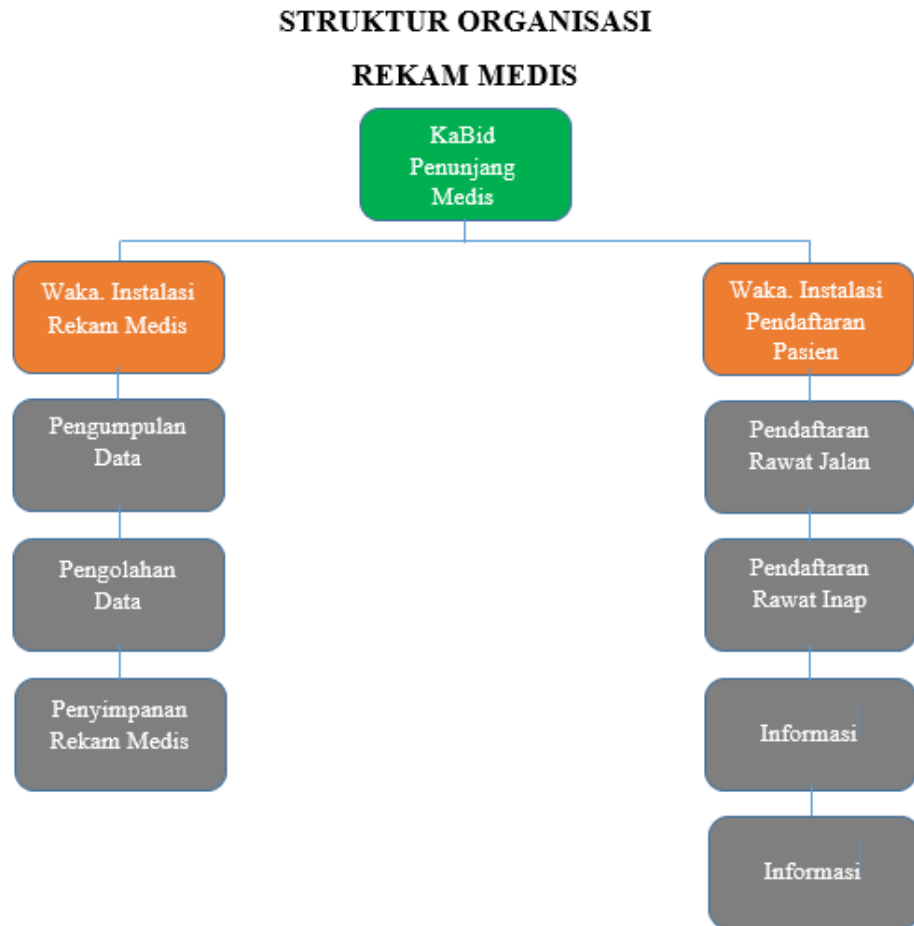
STRUKTUR ORGANISASI

REKAM MEDIS

KaBid Penunjang Medis

Waka. Instalasi Rekam Medis

Pengumpulan Data

Pengolahan Data

Penyimpanan Rekam Medis

Waka. Instalasi Pendaftaran Pasien

Pendaftaran Rawat Jalan

Pendaftaran Rawat Inap

Informasi

Informasi